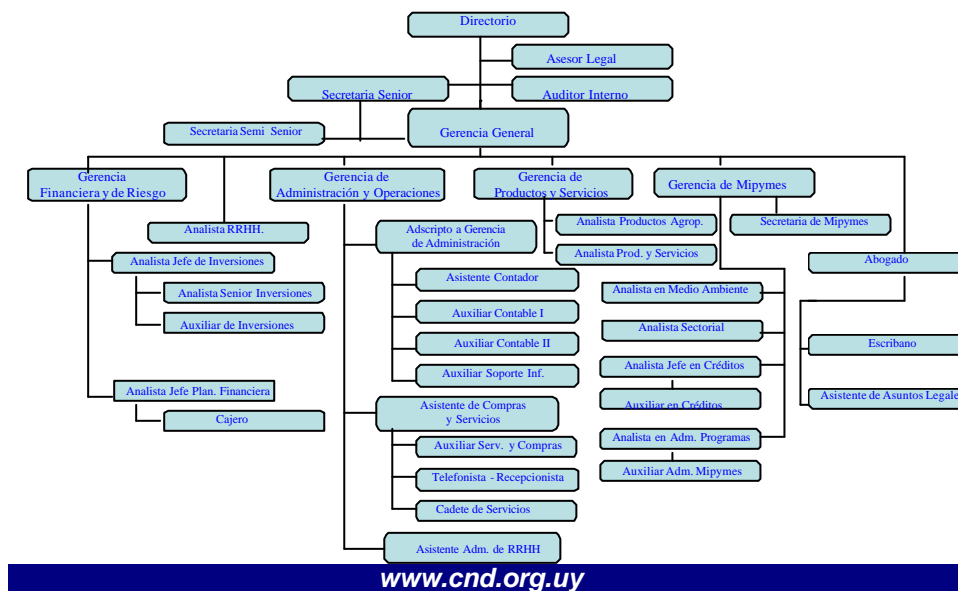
Directorio

Asesor Legal

Secretaria Senior

Auditor Interno

Secretaria Semi Senior

Gerencia General

Gerencia Financiera y de Riesgo

Gerencia de Administración y Operaciones

Gerencia de Productos y Servicios

Gerencia de Mipymes

Analista RRHH.

Adscripto a Gerencia de Administración

Analista Productos Agrop.

Secretaria de Mipymes

Analista Prod. y Servicios

Analista Jefe de Inversiones

Abogado

Asistente Contador

Analista en Medio Ambiente

Analista Senior Inversiones

Auxiliar Contable I

Auxiliar de Inversiones

Analista Sectorial

Auxiliar Contable II

Escribano

Analista Jefe en Créditos

Auxiliar Soporte Inf.

Analista Jefe Plan. Financiera

Auxiliar en Créditos

Asistente de Asuntos Legale

Asistente de Compras y Servicios

Cajero

Analista en Adm. Programas

Auxiliar Serv. y Compras

Auxiliar Adm. Mipymes

Telefonista - Recepcionista

Cadete de Servicios

Asistente Adm. de RRHH

www.cnd.org.uy